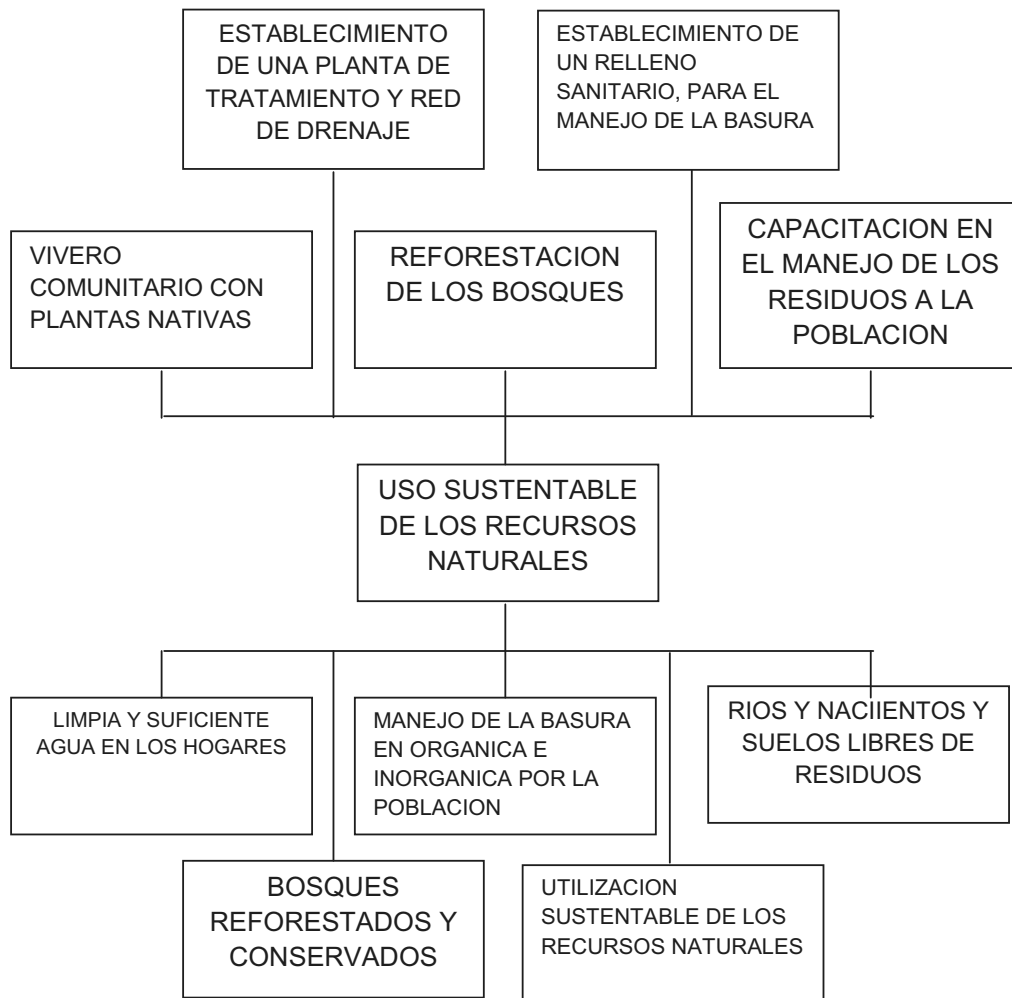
ESTABLECIMIENTO DE UNA PLANTA DE TRATAMIENTO Y RED DE DRENAJE

ESTABLECIMIENTO DE UN RELLENO SANITARIO, PARA EL MANEJO DE LA BASURA

VIVERO COMUNITARIO CON PLANTAS NATIVAS

REFORESTACION DE LOS BOSQUES

CAPACITACION EN EL MANEJO DE LOS RESIDUOS A LA POBLACION

USO SUSTENTABLE DE LOS RECURSOS NATURALES

LIMPIA Y SUFICIENTE AGUA EN LOS HOGARES

MANEJO DE LA BASURA EN ORGANICA E INORGANICA POR LA POBLACION

RIOS Y NACIIENTOS Y SUELOS LIBRES DE RESIDUOS

BOSQUES REFORESTADOS Y CONSERVADOS

UTILIZACION SUSTENTABLE DE LOS RECURSOS NATURALES